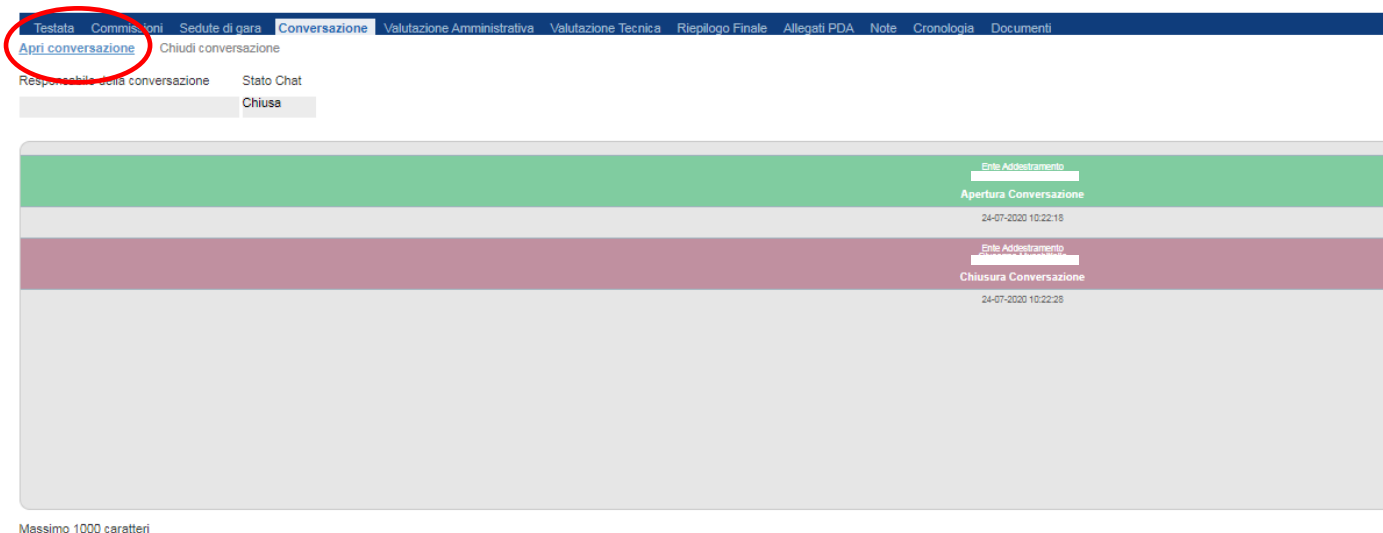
Testata Commissioni Sedute di gara Conversazione Valutazione Amministrativa Valutazione Tecnica Riepilogo Finale Allegati PDA Note Cronologia Documenti

Apri conversazione Chiudi conversazione

Responsabile della conversazione Stato Chat
Chiusa

Ente Addestramento
Apertura Conversazione
24-07-2020 10:22:18

Ente Addestramento
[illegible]
Chiusura Conversazione
24-07-2020 10:22:28

Massimo 1000 caratteri